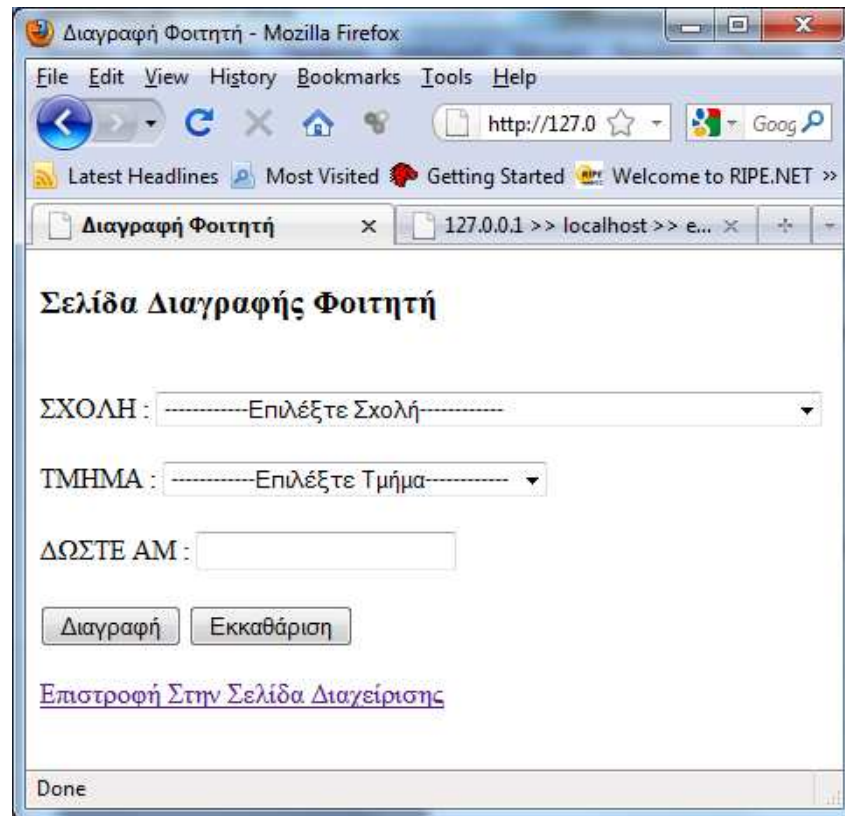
Διαγραφή Φοιτητή - Mozilla Firefox

File Edit View History Bookmarks Tools Help

http://127.0

Goog

Latest Headlines Most Visited Getting Started Welcome to RIPE.NET »

Διαγραφή Φοιτητή ×

127.0.0.1 >> localhost >> e... ×

+

Σελίδα Διαγραφής Φοιτητή

ΣΧΟΛΗ : ------------Επιλέξτε Σχολή-----------

ΤΜΗΜΑ : ------------Επιλέξτε Τμήμα-----------

ΔΩΣΤΕ ΑΜ :

Διαγραφή Εκκαθάριση

Επιστροφή Στην Σελίδα Διαχείρισης

Done